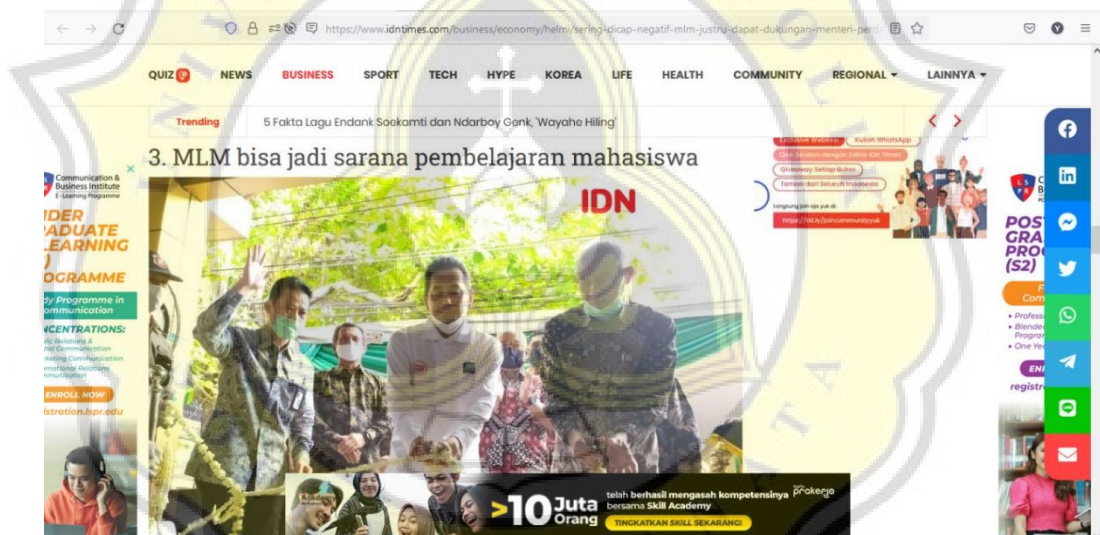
https://www.idntimes.com/business/economy/helmi/sering-dicap-negatif-mlm-justru-dapat-dukungan-menteri-per

QUIZ NEWS BUSINESS SPORT TECH HYPE KOREA LIFE HEALTH COMMUNITY REGIONAL LAINNYA

Trending 5 Fakta Lagu Endank Sookamti dan Ndarboy Genk, 'Wayahe Hiling'

3. MLM bisa jadi sarana pembelajaran mahasiswa

IDN

Communication & Business Institute
E-Learning Programme

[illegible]DER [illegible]ADUATE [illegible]LEARNING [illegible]OGRAMME

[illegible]dy Programme in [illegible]mmunication

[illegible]NCENTRATIONS:

ENROLL NOW

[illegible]istration.lspr.edu

Exclusive Webinar Kuliah WhatsApp
Q&A Session dengan Editor IDN Times
Giveaway Setiap Bulan
Teman dari Seluruh Indonesia

Langsung join aja yuk di:
https://bit.ly/joincommunityyuk

POST GRA PROG (S2)

ENI

registr

>10 Juta Orang telah berhasil mengasah kompetensinya bersama Skill Academy

prakerja

TINGKATKAN SKILL SEKARANG!